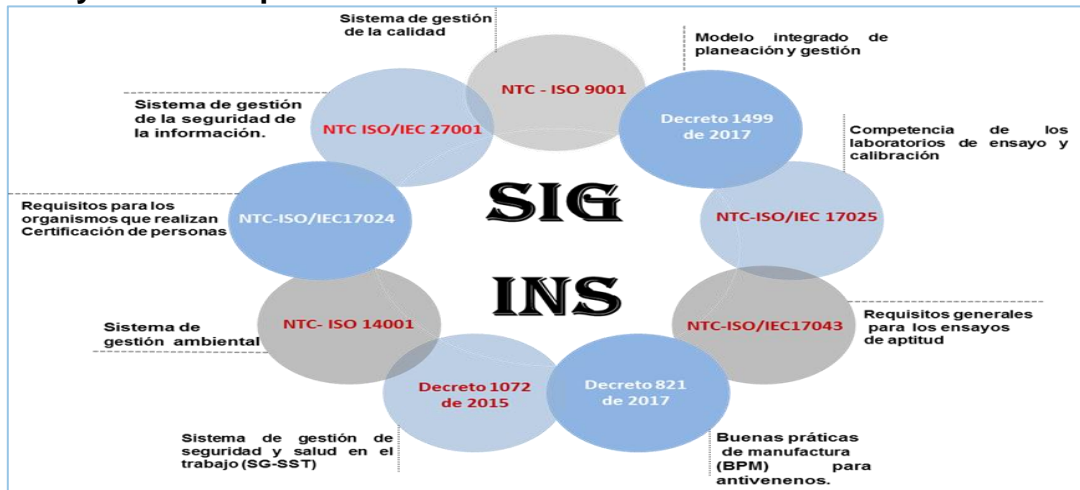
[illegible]

Sistema de gestión de la calidad

NTC - ISO 9001

Modelo integrado de planeación y gestión

Decreto 1499 de 2017

Competencia de los laboratorios de ensayo y calibración

NTC-ISO/IEC 17025

Requisitos generales para los ensayos de aptitud

NTC-ISO/IEC17043

Decreto 821 de 2017

Buenas práticas de manufactura (BPM) para antivenenos.

Decreto 1072 de 2015

Sistema de gestión de seguridad y salud en el trabajo (SG-SST)

NTC- ISO 14001

Sistema de gestión ambiental

NTC-ISO/IEC17024

Requisitos para los organismos que realizan Certificación de personas

NTC ISO/IEC 27001

Sistema de gestión de la seguridad de la información.

SIG

INS